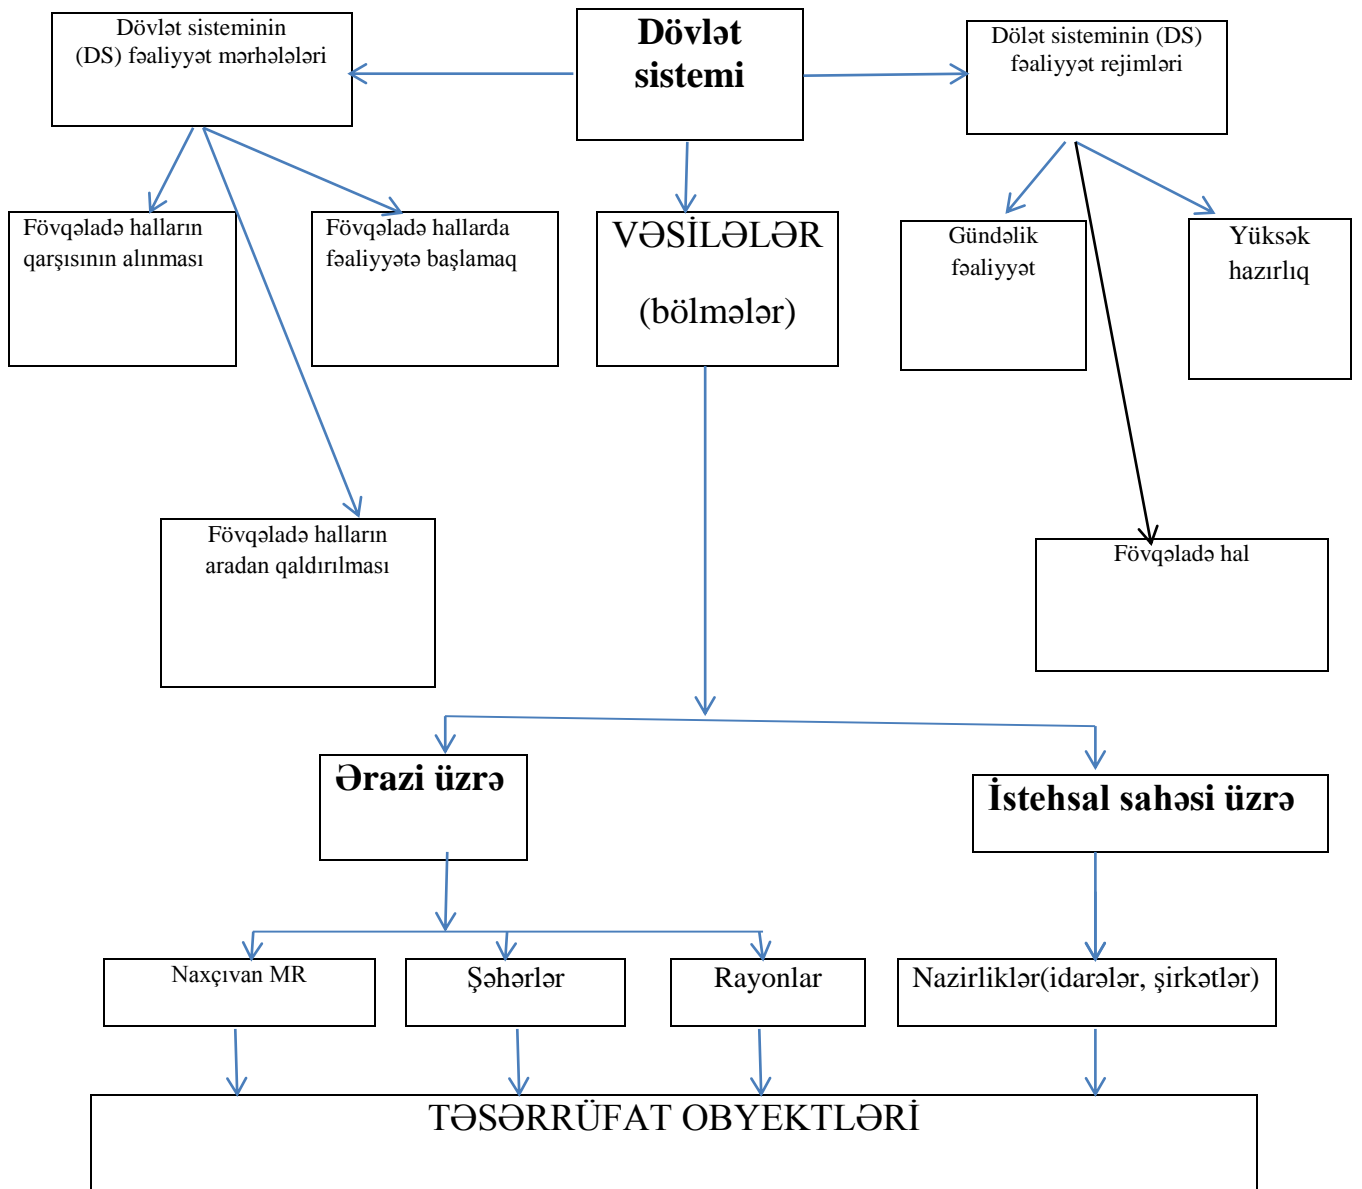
Dövlət sisteminin (DS) fəaliyyət mərhələləri

Dövlət sistemi

Dölət sisteminin (DS) fəaliyyət rejimləri

Fövqəladə halların qarşısının alınması

Fövqəladə hallarda fəaliyyətə başlamaq

VƏSİLƏLƏR (bölmələr)

Gündəlik fəaliyyət

Yüksək hazırlıq

Fövqəladə halların aradan qaldırılması

Fövqəladə hal

Ərazi üzrə

İstehsal sahəsi üzrə

Naxçıvan MR

Şəhərlər

Rayonlar

Nazirliklər(idarələr, şirkətlər)

TƏSƏRRÜFAT OBYEKTLƏRİ